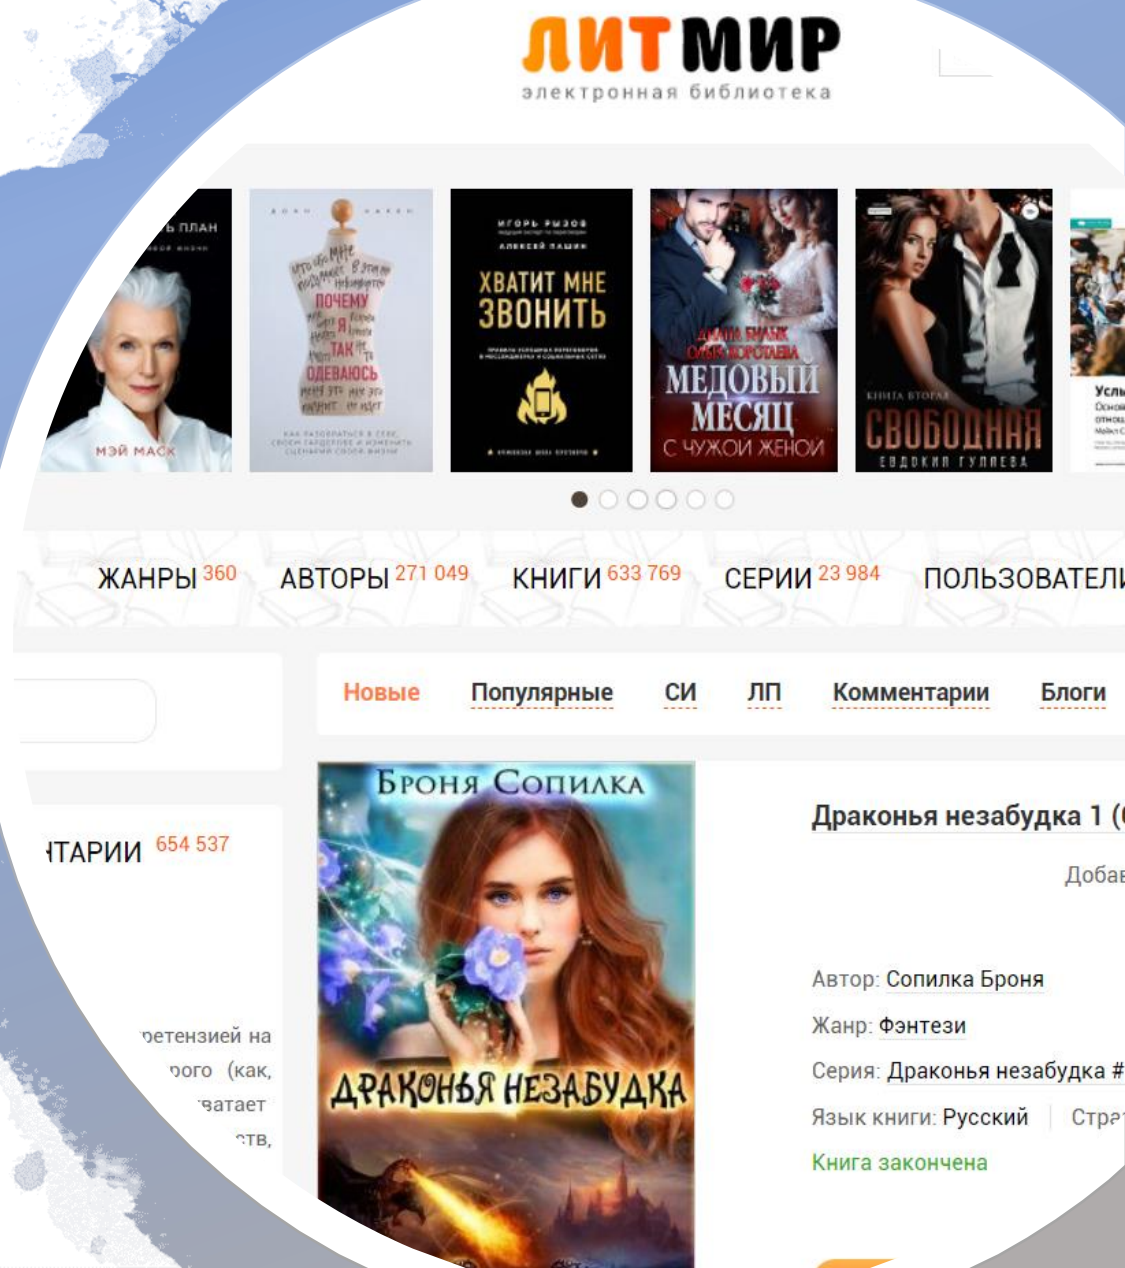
ЛИТМИР
электронная библиотека

ь ПЛАН
МЭЙ МАСК

ПОЧЕМУ Я ТАК ОДЕВАЮСЬ

ИГОРЬ РЫЗОВ
АЛЕКСЕЙ ПАШИН
ХВАТИТ МНЕ ЗВОНИТЬ

МЕДОВЫЙ МЕСЯЦ С ЧУЖОЙ ЖЕНОЙ

КНИГА ВТОРАЯ
СВОБОДНАЯ
ЕВДОКИЯ ГУЛЯЕВА

Усль

ЖАНРЫ 360 АВТОРЫ 271 049 КНИГИ 633 769 СЕРИИ 23 984 ПОЛЬЗОВАТЕЛИ

Новые Популярные СИ ЛП Комментарии Блоги

ТАРИИ 654 537

ретензией на
рого (как,
ватает
ств,

БРОНЯ СОПИЛКА
ДРАКОНЬЯ НЕЗАБУДКА

Драконья незабудка 1 (

Добав

Автор: Сопилка Броня
Жанр: Фэнтези
Серия: Драконья незабудка #
Язык книги: Русский | Стра
Книга закончена